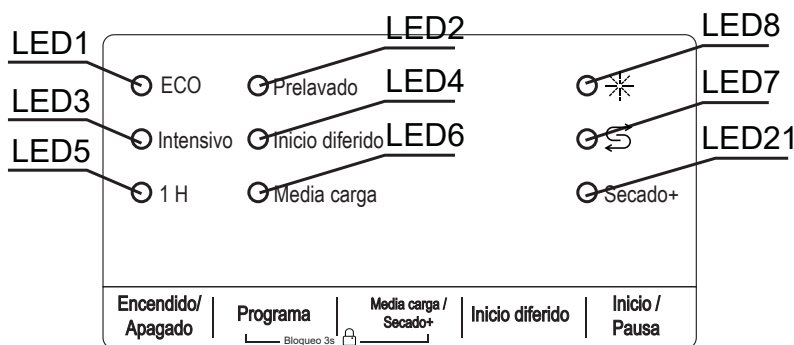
LED1
LED2
LED8
ECO
Prelavado
LED4
LED7
LED3
Intensivo
Inicio diferido
LED6
LED21
LED5
1 H
Media carga
Secado+

| Encendido/ Apagado | Programa | Media carga / Secado+ | Inicio diferido | Inicio / Pausa |
|---|---|---|---|---|

Bloqueo 3s